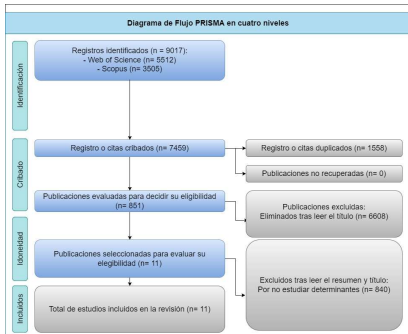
Diagrama de Flujo PRISMA en cuatro niveles

Identificación

Registros identificados (n = 9017):
- Web of Science (n= 5512)
- Scopus (n= 3505)

Cribado

Registro o citas cribados (n= 7459)

Registro o citas duplicados (n= 1558)

Publicaciones no recuperadas (n= 0)

Publicaciones evaluadas para decidir su elegibilidad (n= 851)

Publicaciones excluidas:
Eliminados tras leer el título (n= 6608)

Idoneidad

Publicaciones seleccionadas para evaluar su elegibilidad (n= 11)

Excluidos tras leer el resumen y título:
Por no estudiar determinantes (n= 840)

Incluidos

Total de estudios incluidos en la revisión (n= 11)